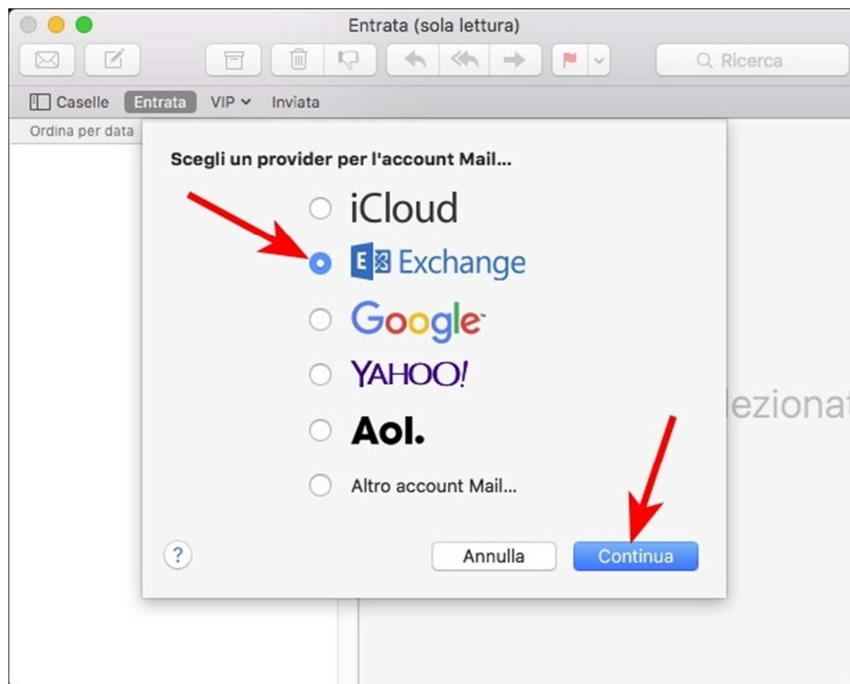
Entrata (sola lettura)

Ricerca

Caselle Entrata VIP Inviata

Ordina per data

Scegli un provider per l'account Mail...

iCloud

Exchange

Google

YAHOO!

Aol.

Altro account Mail...

?

Annulla

Continua

lezionat